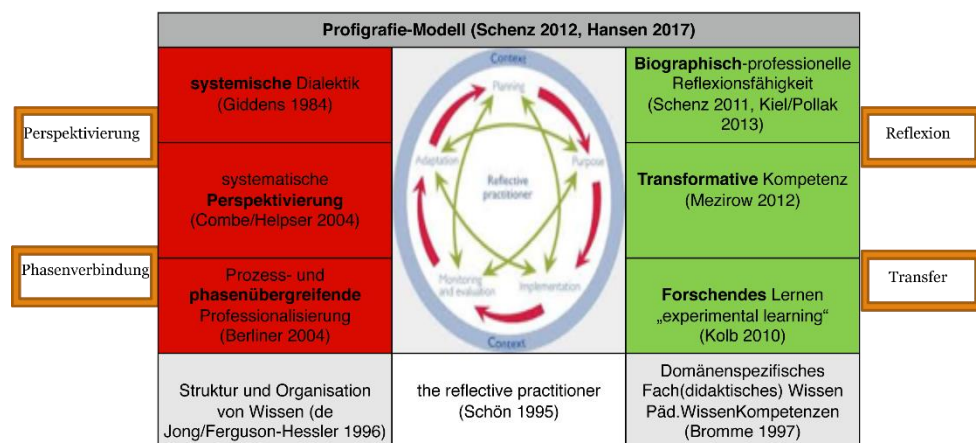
Profigrafie-Modell (Schenz 2012, Hansen 2017)

| systemische Dialektik (Giddens 1984) | | Biographisch-professionelle Reflexionsfähigkeit (Schenz 2011, Kiel/Pollak 2013) |
|---|---|---|
| systematische Perspektivierung (Combe/Helpser 2004) | Context Planning Purpose Implementation Monitoring and evaluation Adaptation Reflective practitioner Context | Transformative Kompetenz (Mezirow 2012) |
| Prozess- und phasenübergreifende Professionalisierung (Berliner 2004) | | Forschendes Lernen „experimental learning“ (Kolb 2010) |
| Struktur und Organisation von Wissen (de Jong/Ferguson-Hessler 1996) | the reflective practitioner (Schön 1995) | Domänenspezifisches Fach(didaktisches) Wissen Päd.WissenKompetenzen (Bromme 1997) |

Perspektivierung

Phasenverbindung

Reflexion

Transfer